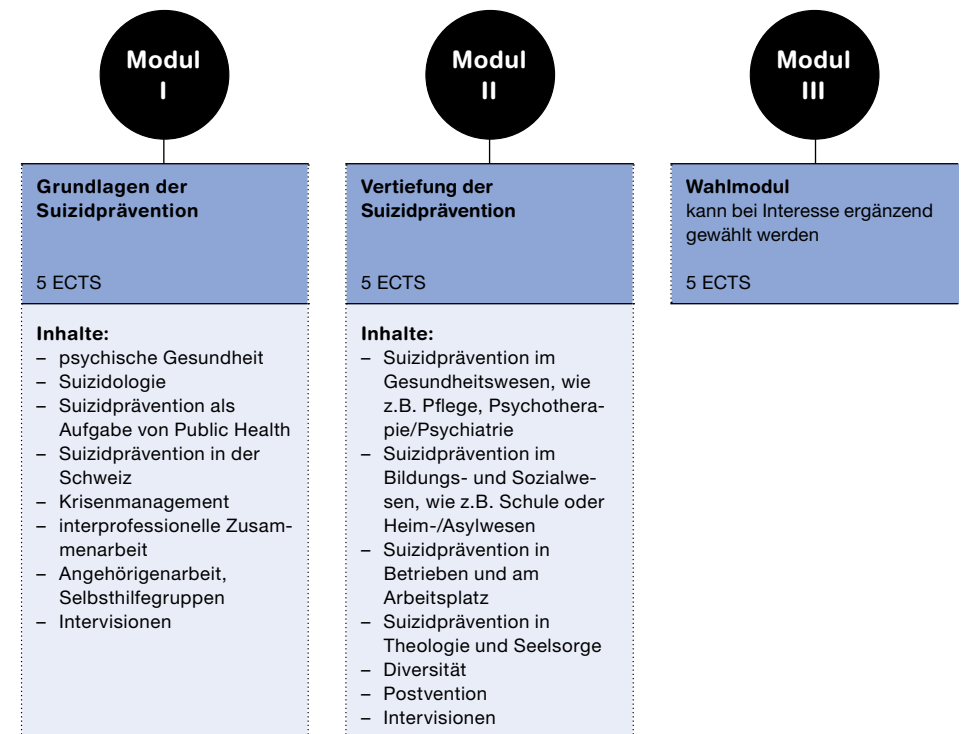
Modul I

Grundlagen der Suizidprävention

5 ECTS

Inhalte:
– psychische Gesundheit
– Suizidologie
– Suizidprävention als Aufgabe von Public Health
– Suizidprävention in der Schweiz
– Krisenmanagement
– interprofessionelle Zusammenarbeit
– Angehörigenarbeit, Selbsthilfegruppen
– Intervisionen

Modul II

Vertiefung der Suizidprävention

5 ECTS

Inhalte:
– Suizidprävention im Gesundheitswesen, wie z.B. Pflege, Psychotherapie/Psychiatrie
– Suizidprävention im Bildungs- und Sozialwesen, wie z.B. Schule oder Heim-/Asylwesen
– Suizidprävention in Betrieben und am Arbeitsplatz
– Suizidprävention in Theologie und Seelsorge
– Diversität
– Postvention
– Intervisionen

Modul III

Wahlmodul
kann bei Interesse ergänzend gewählt werden

5 ECTS